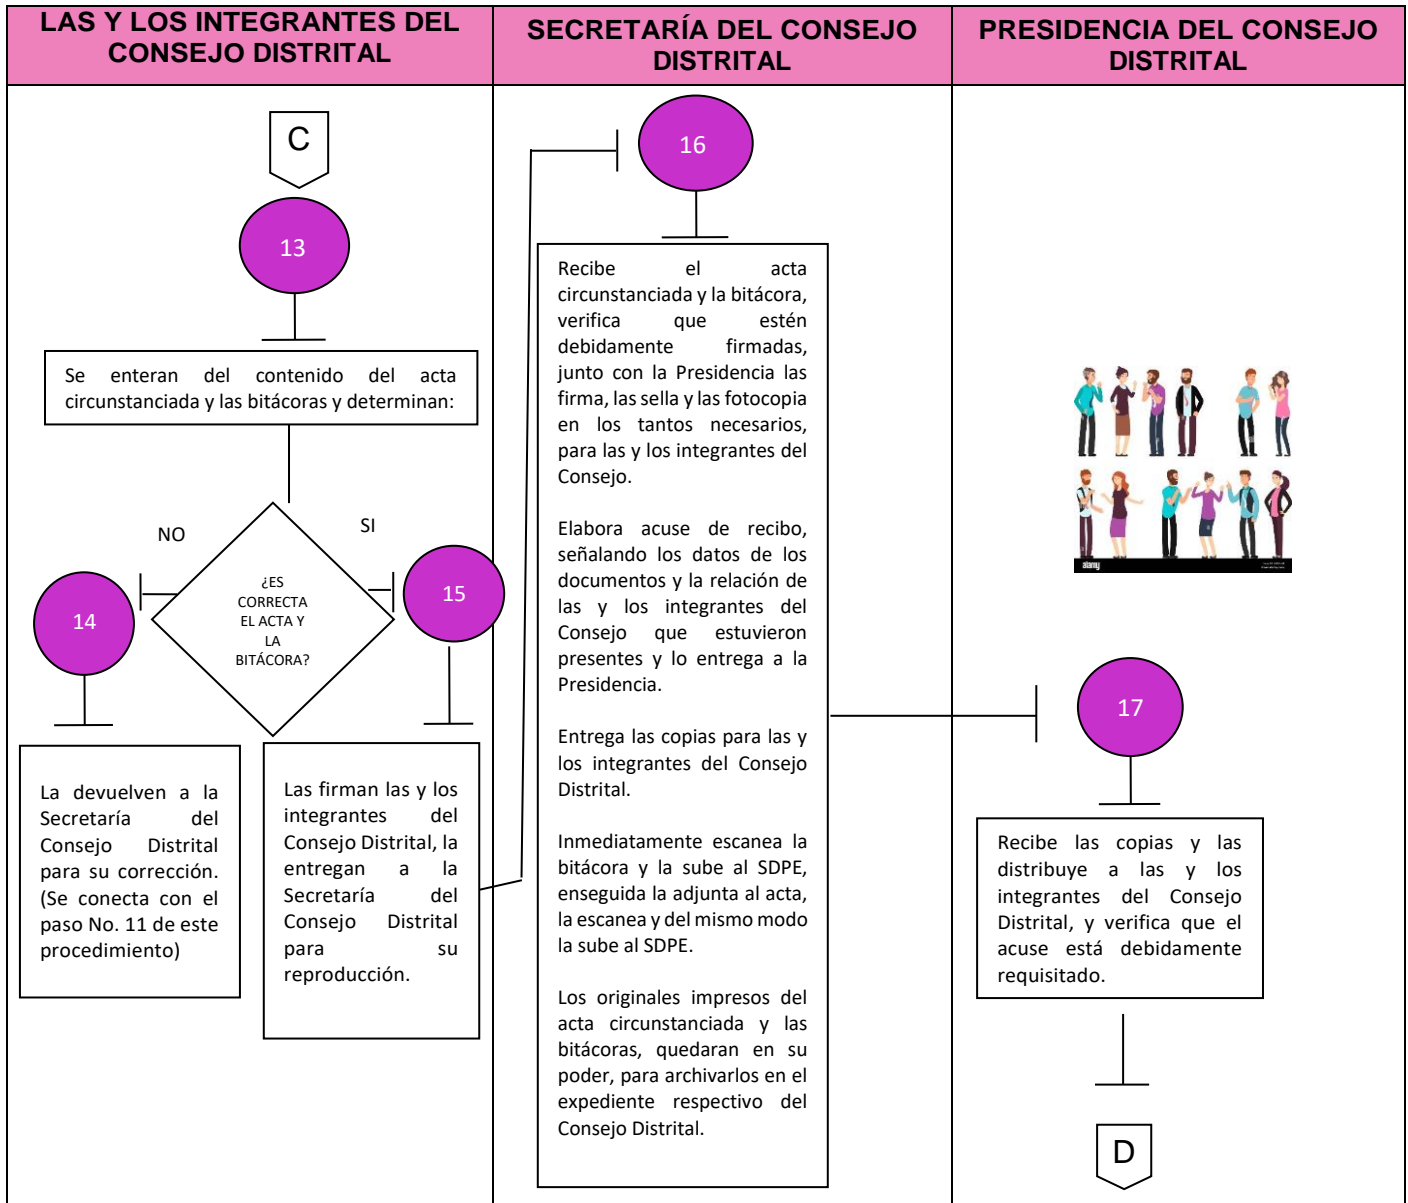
LAS Y LOS INTEGRANTES DEL CONSEJO DISTRITAL

SECRETARÍA DEL CONSEJO DISTRITAL

PRESIDENCIA DEL CONSEJO DISTRITAL

C

13

Se enteran del contenido del acta circunstanciada y las bitácoras y determinan:

NO

SI

¿ES CORRECTA EL ACTA Y LA BITÁCORA?

14

15

La devuelven a la Secretaría del Consejo Distrital para su corrección. (Se conecta con el paso No. 11 de este procedimiento)

Las firman las y los integrantes del Consejo Distrital, la entregan a la Secretaría del Consejo Distrital para su reproducción.

16

Recibe el acta circunstanciada y la bitácora, verifica que estén debidamente firmadas, junto con la Presidencia las firma, las sella y las fotocopia en los tantos necesarios, para las y los integrantes del Consejo.

Elabora acuse de recibo, señalando los datos de los documentos y la relación de las y los integrantes del Consejo que estuvieron presentes y lo entrega a la Presidencia.

Entrega las copias para las y los integrantes del Consejo Distrital.

Inmediatamente escanea la bitácora y la sube al SDPE, enseguida la adjunta al acta, la escanea y del mismo modo la sube al SDPE.

Los originales impresos del acta circunstanciada y las bitácoras, quedaran en su poder, para archivarlos en el expediente respectivo del Consejo Distrital.

alamy

17

Recibe las copias y las distribuye a las y los integrantes del Consejo Distrital, y verifica que el acuse está debidamente requisitado.

D